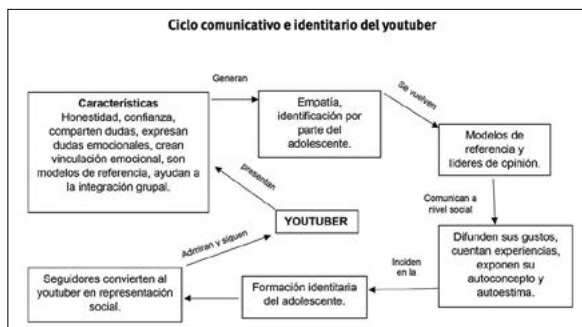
Ciclo comunicativo e identitario del youtuber

Características
Honestidad, confianza, comparten dudas, expresan dudas emocionales, crean vinculación emocional, son modelos de referencia, ayudan a la integración grupal.

Generan

Empatía, identificación por parte del adolescente.

Se vuelven

Modelos de referencia y líderes de opinión.

Comunican a nivel social

Difunden sus gustos, cuentan experiencias, exponen su autoconcepto y autoestima.

Inciden en la

Formación identitaria del adolescente.

Seguidores convierten al youtuber en representación social.

Admiran y siguen

YOUTUBER

presentan